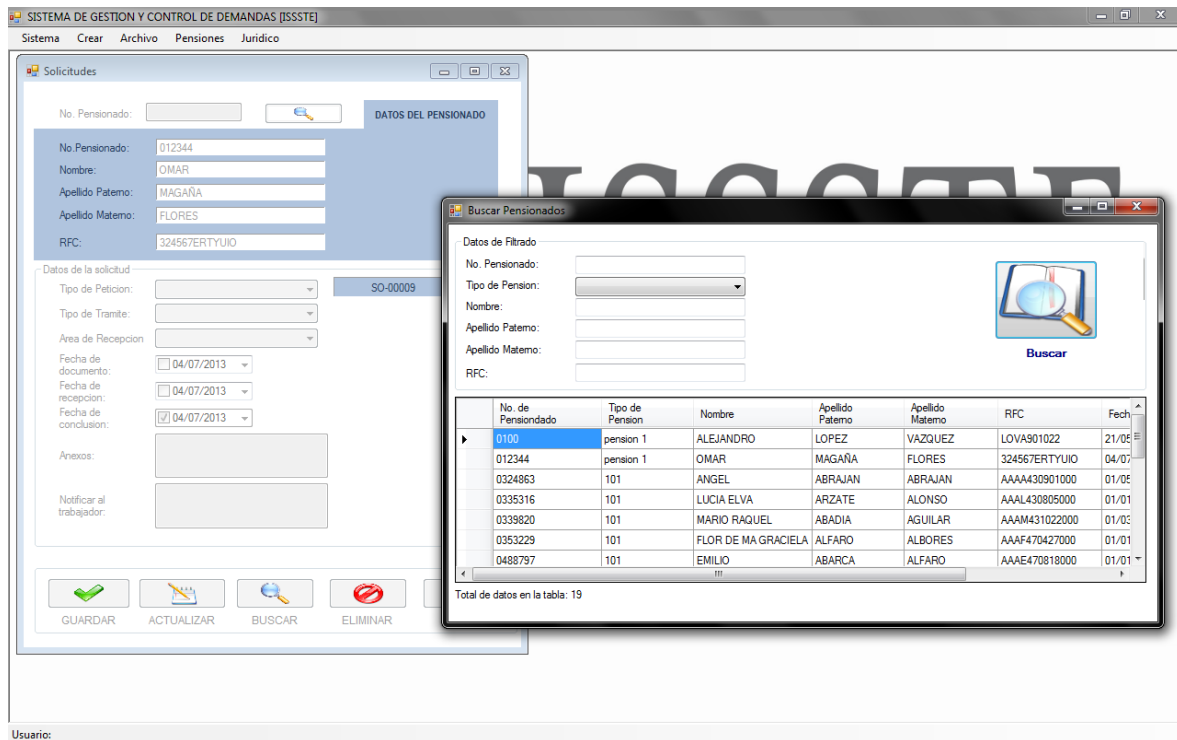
SISTEMA DE GESTION Y CONTROL DE DEMANDAS [ISSSTE]

Sistema Crear Archivo Pensiones Juridico

Solicitudes

No. Pensionado:

DATOS DEL PENSIONADO

No.Pensionado: 012344
Nombre: OMAR
Apellido Paterno: MAGAÑA
Apellido Materno: FLORES
RFC: 324567ERTYUIO

Datos de la solicitud

Tipo de Peticion:
SO-00009
Tipo de Tramite:
Area de Recepcion
Fecha de documento: 04/07/2013
Fecha de recepcion: 04/07/2013
Fecha de conclusion: 04/07/2013
Anexos:
Notificar al trabajador:

GUARDAR ACTUALIZAR BUSCAR ELIMINAR

Buscar Pensionados

Datos de Filtrado
No. Pensionado:
Tipo de Pension:
Nombre:
Apellido Paterno:
Apellido Materno:
RFC:

Buscar

| No. de Pensiondado | Tipo de Pension | Nombre | Apellido Paterno | Apellido Materno | RFC | Fech |
|---|---|---|---|---|---|---|
| 0100 | pension 1 | ALEJANDRO | LOPEZ | VAZQUEZ | LOVA901022 | 21/05 |
| 012344 | pension 1 | OMAR | MAGAÑA | FLORES | 324567ERTYUIO | 04/07 |
| 0324863 | 101 | ANGEL | ABRAJAN | ABRAJAN | AAAA430901000 | 01/05 |
| 0335316 | 101 | LUCIA ELVA | ARZATE | ALONSO | AAAL430805000 | 01/01 |
| 0339820 | 101 | MARIO RAQUEL | ABADIA | AGUILAR | AAAM431022000 | 01/03 |
| 0353229 | 101 | FLOR DE MA GRACIELA | ALFARO | ALBORES | AAAF470427000 | 01/01 |
| 0488797 | 101 | EMILIO | ABARCA | ALFARO | AAAE470818000 | 01/01 |

Total de datos en la tabla: 19

Usuario: